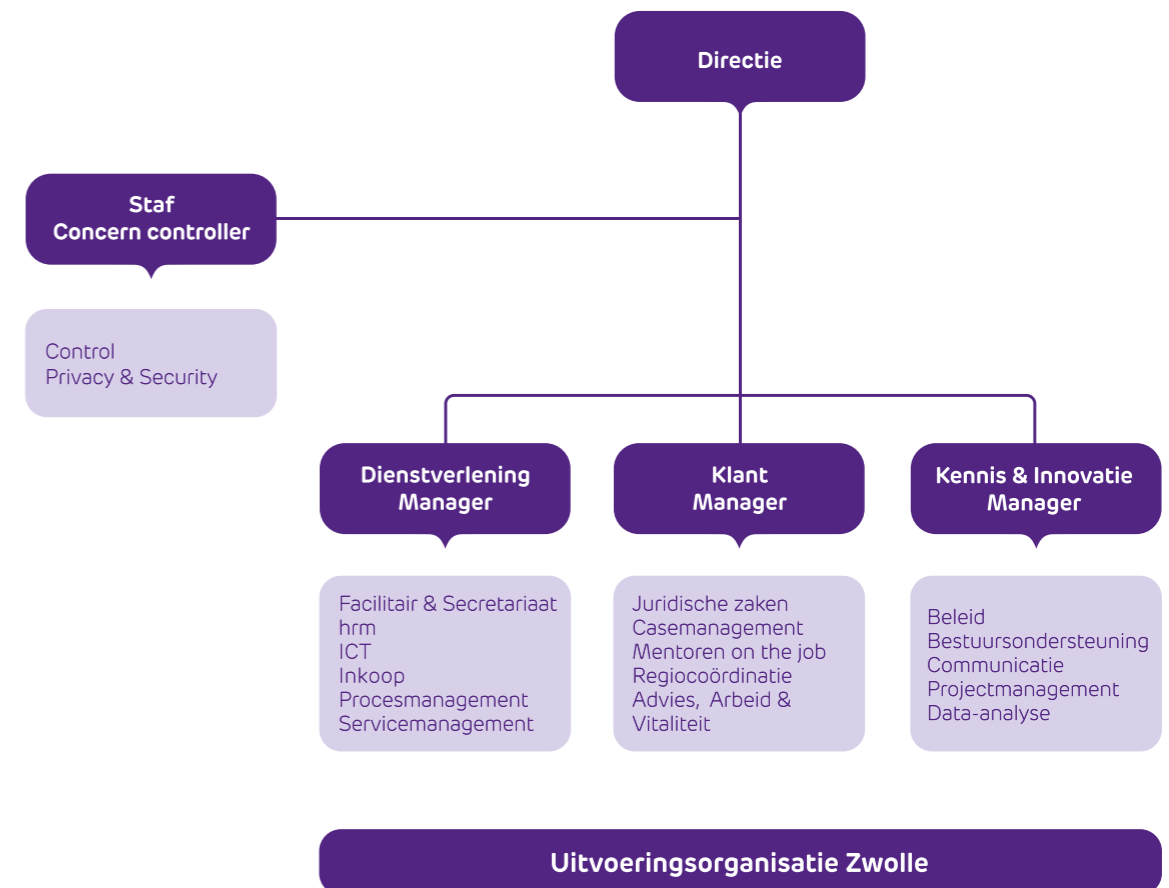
Directie

Staf
Concern controller

Control
Privacy & Security

Dienstverlening
Manager

Facilitair & Secretariaat
hrm
ICT
Inkoop
Procesmanagement
Servicemanagement

Klant
Manager

Juridische zaken
Casemanagement
Mentoren on the job
Regiocoördinatie
Advies, Arbeid & Vitaliteit

Kennis & Innovatie
Manager

Beleid
Bestuursondersteuning
Communicatie
Projectmanagement
Data-analyse

Uitvoeringsorganisatie Zwolle